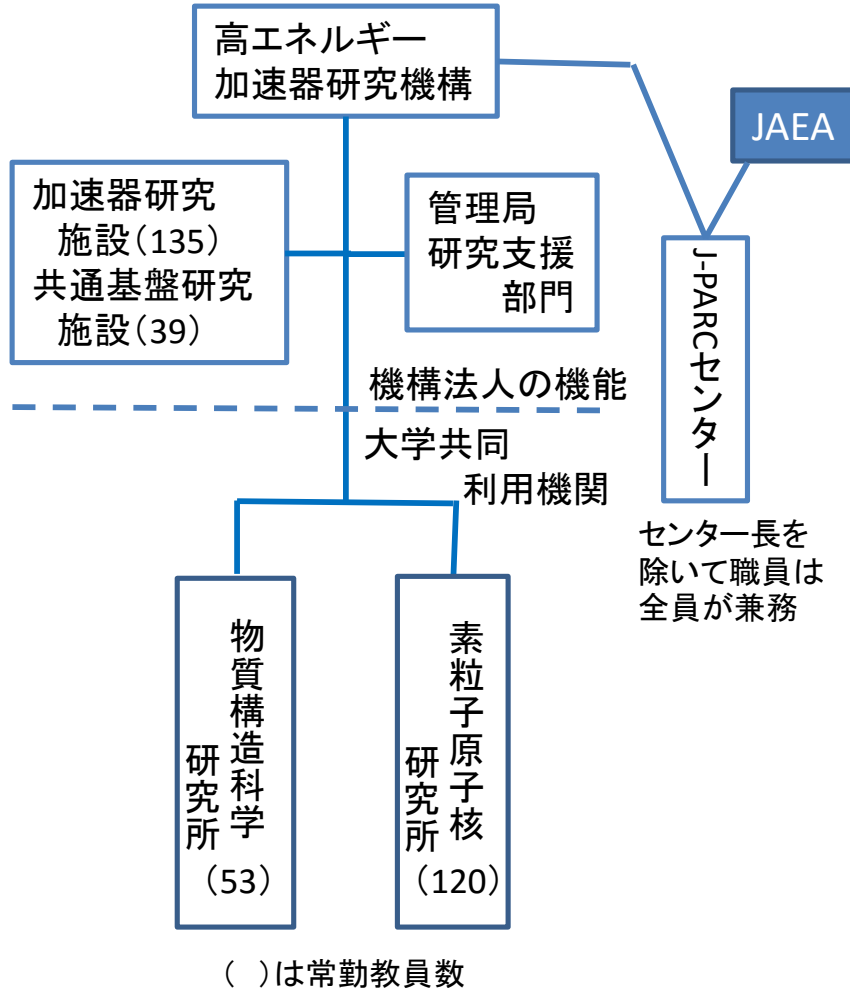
高エネルギー
加速器研究機構

JAEA

加速器研究
施設（135）
共通基盤研究
施設（39）

管理局
研究支援
部門

J-PARCセンター

機構法人の機能

大学共同
利用機関

センター長を
除いて職員は
全員が兼務

物質構造科学
研究所
（53）

素粒子原子核
研究所
（120）

（ ）は常勤教員数